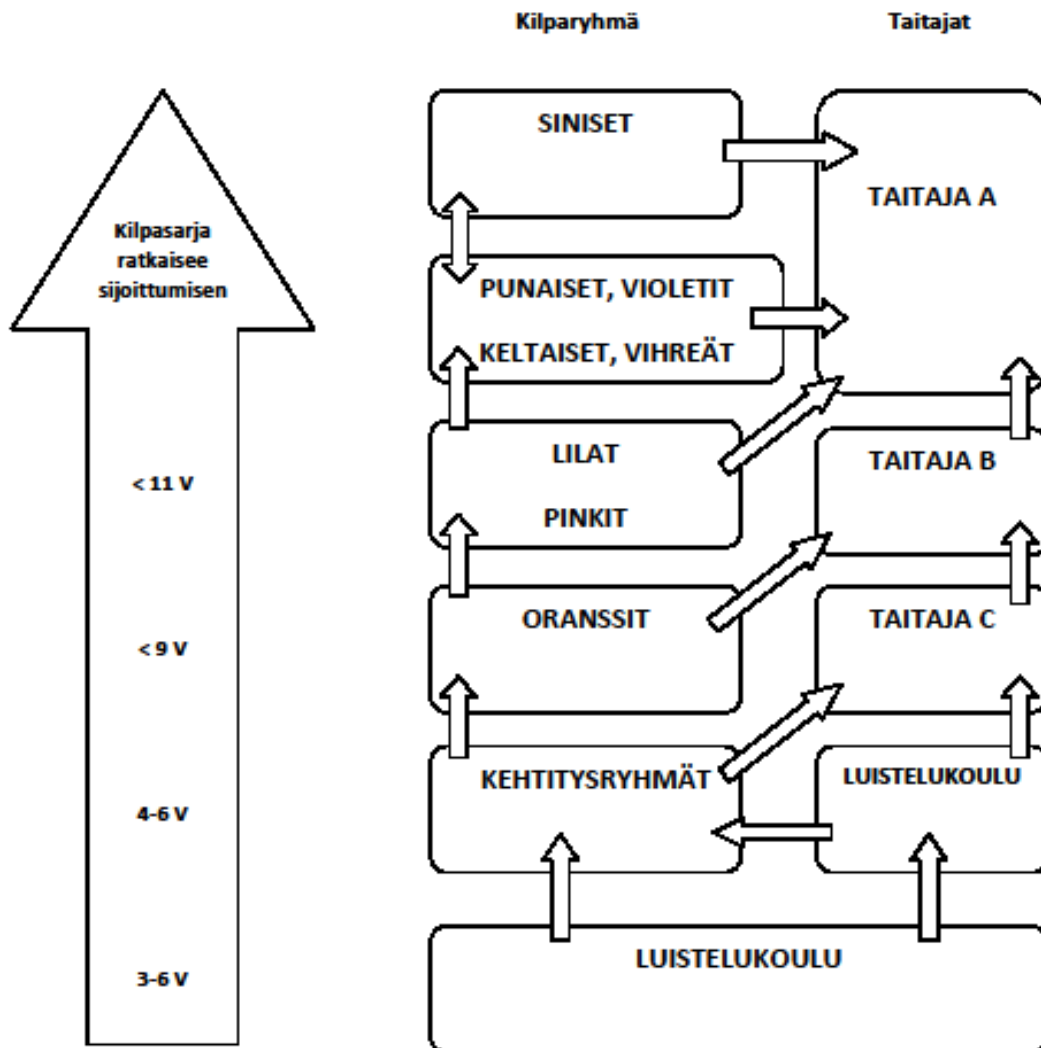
Kilparyhmä

Taitajat

Kilpasarja ratkaisee sijoittumisen

< 11 V

< 9 V

4-6 V

3-6 V

SINISET

TAITAJA A

PUNAISET, VIOLETIT

KELTAISET, VIHREÄT

LILAT

PINKIT

TAITAJA B

ORANSSIT

TAITAJA C

KEHTITYSRYHMÄT

LUISTELUKOULU

LUISTELUKOULU